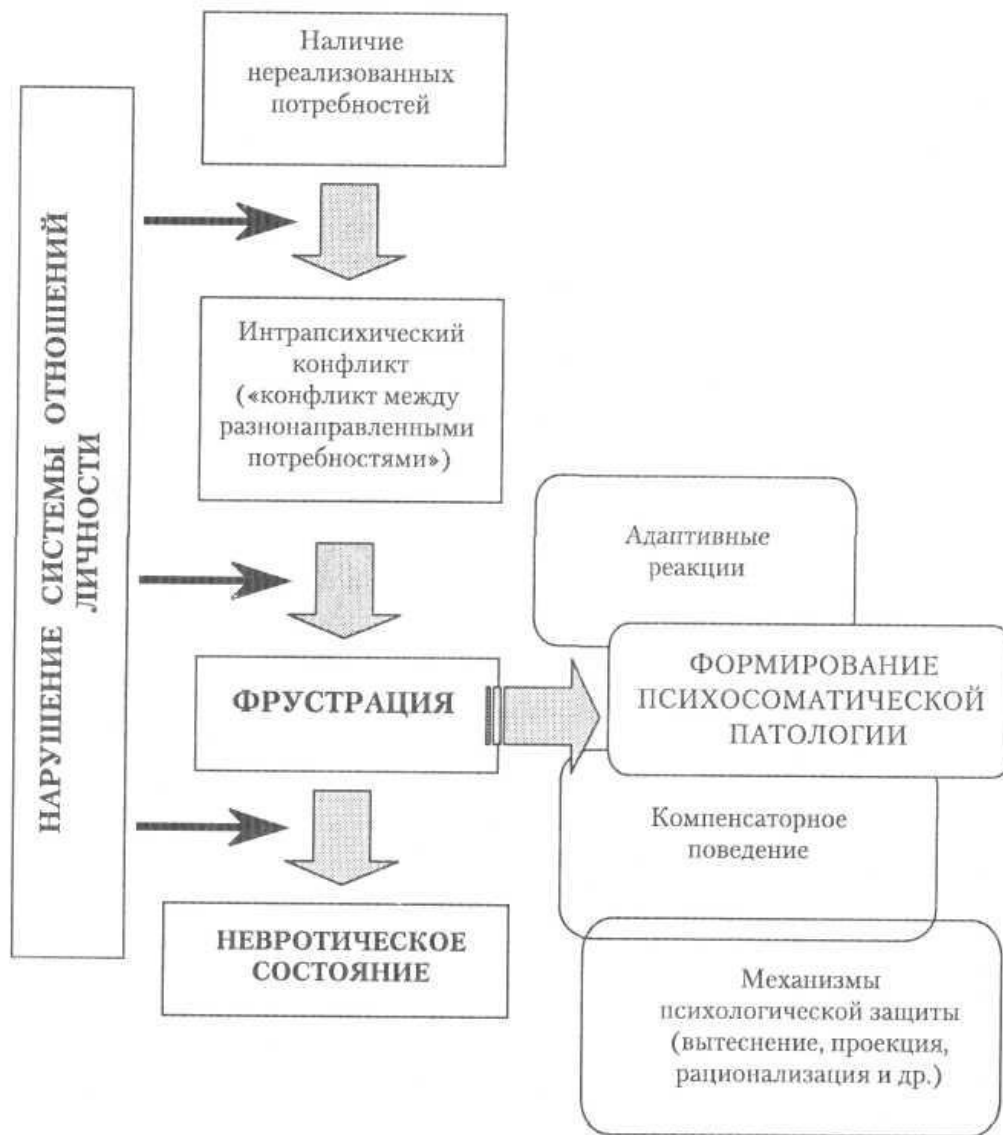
НАРУШЕНИЕ СИСТЕМЫ ОТНОШЕНИЙ ЛИЧНОСТИ

Наличие нереализованных потребностей

Интрапсихический конфликт («конфликт между разнонаправленными потребностями»)

ФРУСТРАЦИЯ

НЕВРОТИЧЕСКОЕ СОСТОЯНИЕ

Адаптивные реакции

ФОРМИРОВАНИЕ ПСИХОСОМАТИЧЕСКОЙ ПАТОЛОГИИ

Компенсаторное поведение

Механизмы психологической защиты (вытеснение, проекция, рационализация и др.)